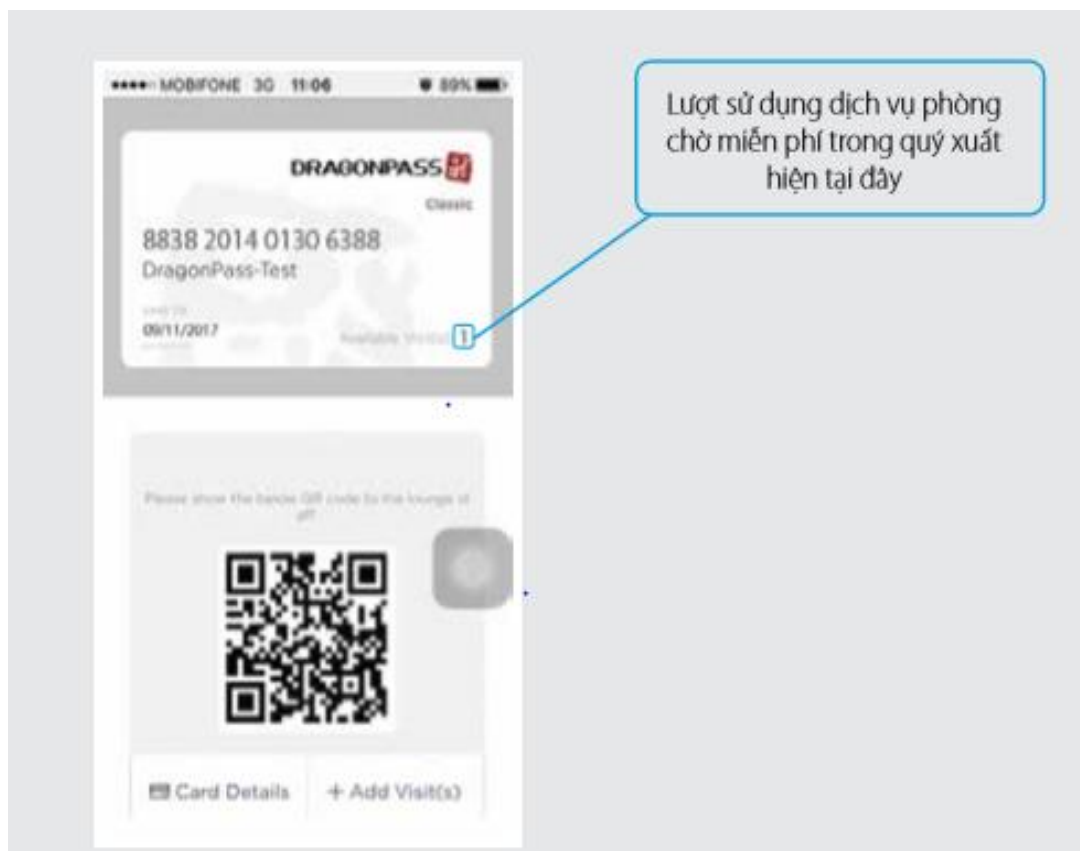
••••○ MOBIFONE 3G 11:06 89%

DRAGONPASS

Classic

8838 2014 0130 6388
DragonPass-Test

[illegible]
09/11/2017

Available Visit(s) 1

Lượt sử dụng dịch vụ phòng chờ miễn phí trong quý xuất hiện tại đây

Please show the below QR code to the lounge staff

Card Details

+ Add Visit(s)